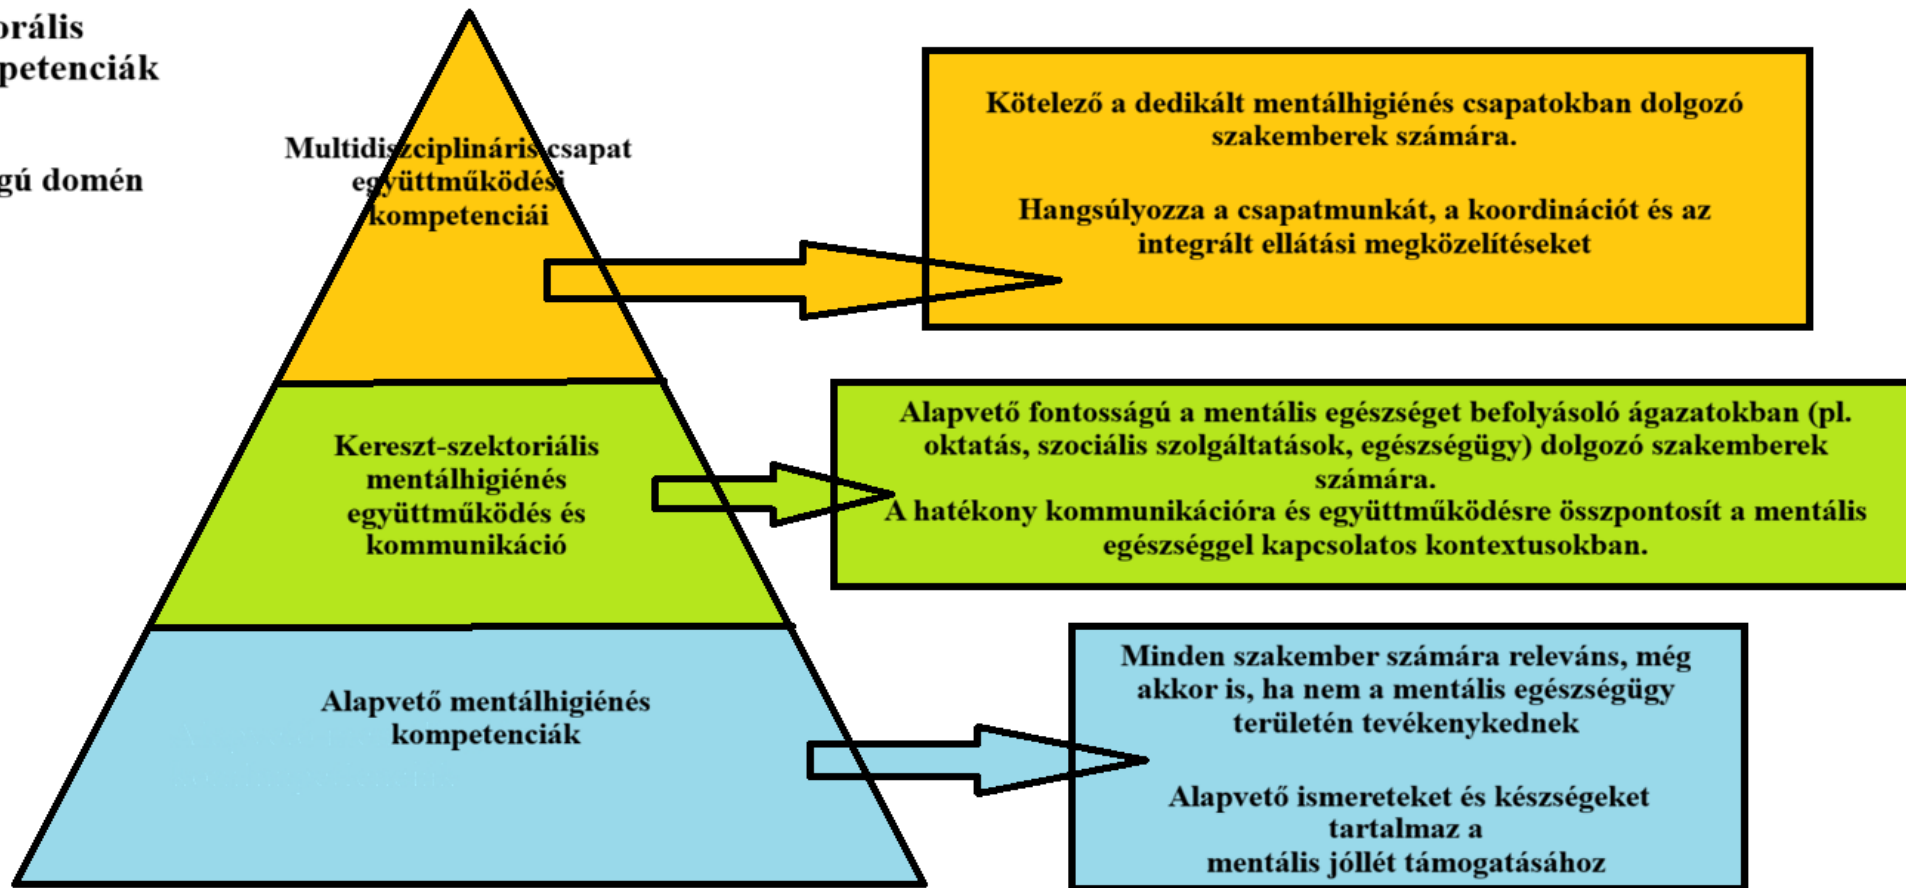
orális
petenciák

gú domén

Multidiszciplináris csapat együttműködési kompetenciái

Kötelező a dedikált mentálhigiénés csapatokban dolgozó szakemberek számára.

Hangsúlyozza a csapatmunkát, a koordinációt és az integrált ellátási megközelítéseket

Kereszt-szektoriális mentálhigiénés együttműködés és kommunikáció

Alapvető fontosságú a mentális egészséget befolyásoló ágazatokban (pl. oktatás, szociális szolgáltatások, egészségügy) dolgozó szakemberek számára.
A hatékony kommunikációra és együttműködésre összpontosít a mentális egészséggel kapcsolatos kontextusokban.

Alapvető mentálhigiénés kompetenciák

Minden szakember számára releváns, még akkor is, ha nem a mentális egészségügy területén tevékenykednek

Alapvető ismereteket és készségeket tartalmaz a mentális jóllét támogatásához